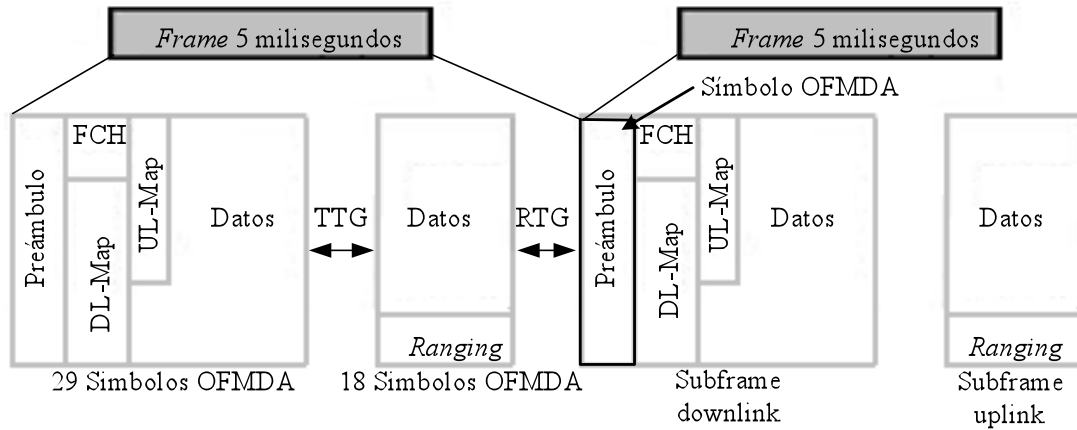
Frame 5 milisegundos

Frame 5 milisegundos

Símbolo OFMDA

Preámbulo
FCH
DL-Map
UL-Map
Datos
TTG
Datos
Ranging
RTG
Preámbulo
FCH
DL-Map
UL-Map
Datos
Datos
Ranging

29 Simbolos OFMDA
18 Simbolos OFMDA
Subframe downlink
Subframe uplink